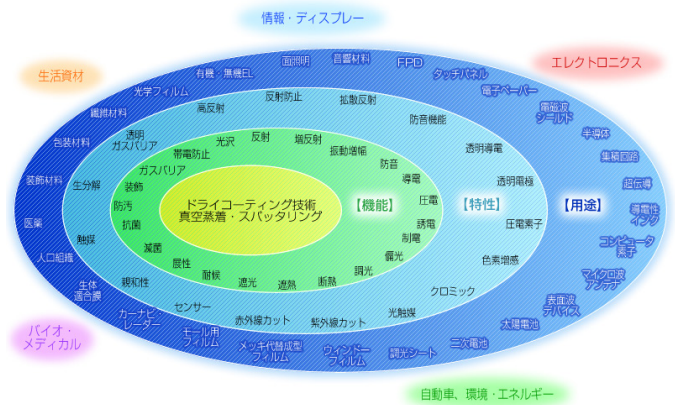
情報・ディスプレー

生活資材

エレクトロニクス

面照明
音響材料
FPD
有機・無機EL
光学フィルム
タッチパネル
電子ペーパー
繊維材料
電磁波シールド
包装材料
半導体
集積回路
装飾材料
超伝導
医薬
導電性インク
人口組織
コンピュータ素子
生体適合膜
マイクロ波アンテナ
表面波デバイス
太陽電池
二次電池
カーナビレーダー
モール用フィルム
メッキ代替成型フィルム
ウィンドーフィルム
調光シート

高反射
反射防止
拡散反射
防音機能
透明ガスバリア
透明導電
透明電極
圧電素子
色素増感
クロミック
光触媒
紫外線カット
赤外線カット
センサー
親和性
触媒
生分解

光沢
反射
増反射
振動増幅
帯電防止
防音
導電
ガスバリア
装飾
圧電
防汚
誘電
抗菌
制電
減菌
偏光
展性
調光
耐候
遮光
遮熱
断熱

ドライコーティング技術
真空蒸着・スパッタリング

【機能】
【特性】
【用途】

バイオ・メディカル

自動車、環境・エネルギー